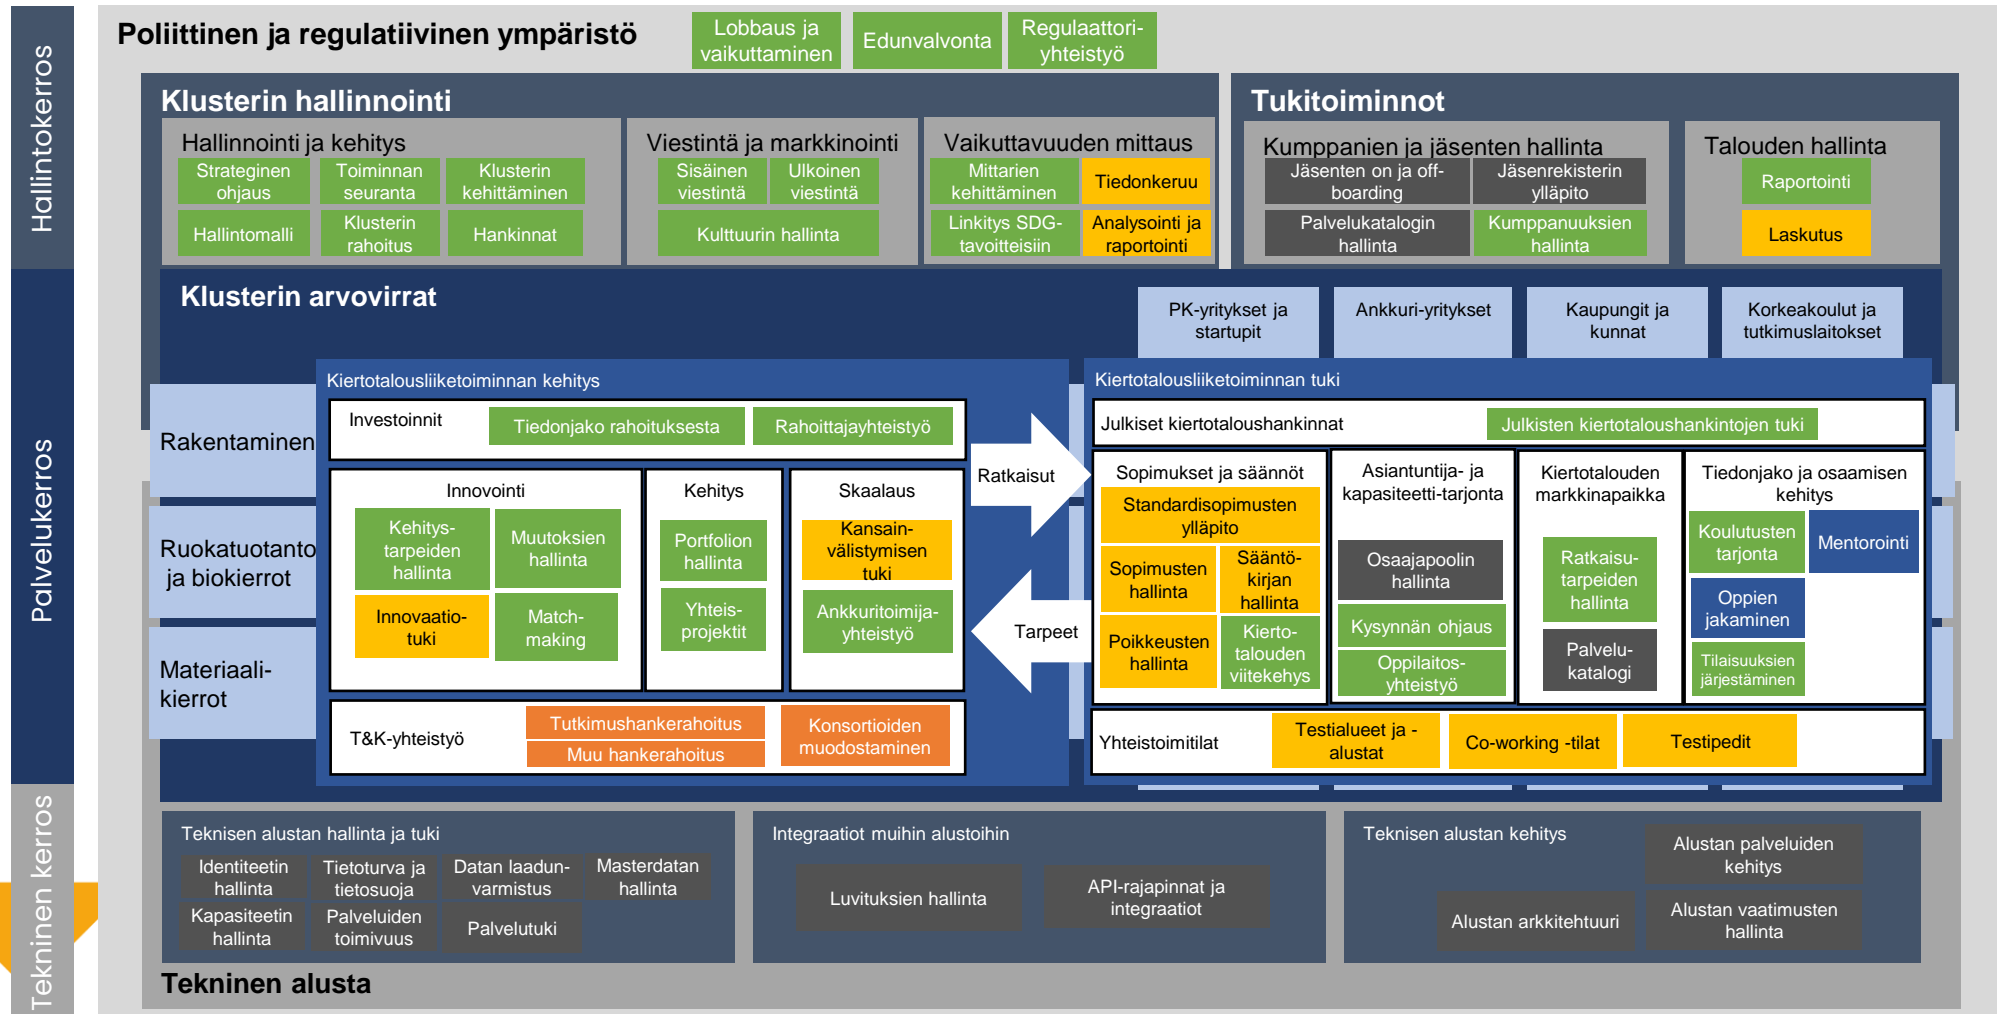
Hallintokerros

Palvelukerros

Tekninen kerros

Poliittinen ja regulatiivinen ympäristö

Lobbaus ja vaikuttaminen

Edunvalvonta

Regulaattoriyhteistyö

Klusterin hallinnointi

Hallinnointi ja kehitys

Strateginen ohjaus

Toiminnan seuranta

Klusterin kehittäminen

Hallintomalli

Klusterin rahoitus

Hankinnat

Viestintä ja markkinointi

Sisäinen viestintä

Ulkoinen viestintä

Kulttuurin hallinta

Vaikuttavuuden mittaus

Mittarien kehittäminen

Tiedonkeruu

Linkitys SDG-tavoitteisiin

Analysointi ja raportointi

Tukitoiminnot

Kumppanien ja jäsenten hallinta

Jäsenten on ja off-boarding

Jäsenrekisterin ylläpito

Palvelukatalogin hallinta

Kumppanuuksien hallinta

Talouden hallinta

Raportointi

Laskutus

Klusterin arvovirrat

PK-yritykset ja startupit

Ankkuri-yritykset

Kaupungit ja kunnat

Korkeakoulut ja tutkimuslaitokset

Rakentaminen

Ruokatuotanto ja biokierrot

Materiaalikierrot

Kiertotalousliiketoiminnan kehitys

Investoinnit

Tiedonjako rahoituksesta

Rahoittajayhteistyö

Innovointi

Kehitys-tarpeiden hallinta

Muutoksien hallinta

Innovaatio-tuki

Match-making

Kehitys

Portfolion hallinta

Yhteis-projektit

Skaalaus

Kansain-välistymisen tuki

Ankkuritoimija-yhteistyö

T&K-yhteistyö

Tutkimushankerahoitus

Muu hankerahoitus

Konsortioiden muodostaminen

Ratkaisut

Tarpeet

Kiertotalousliiketoiminnan tuki

Julkiset kiertotaloushankinnat

Julkisten kiertotaloushankintojen tuki

Sopimukset ja säännöt

Standardisopimusten ylläpito

Sopimusten hallinta

Sääntö-kirjan hallinta

Poikkeusten hallinta

Kierto-talouden viitekehys

Asiantuntija- ja kapasiteetti-tarjonta

Osaajapoolin hallinta

Kysynnän ohjaus

Oppilaitos-yhteistyö

Kiertotalouden markkinapaikka

Ratkaisu-tarpeiden hallinta

Palvelu-katalogi

Tiedonjako ja osaamisen kehitys

Koulutusten tarjonta

Mentorointi

Oppien jakaminen

Tilaisuuksien järjestäminen

Yhteistoimitilat

Testialueet ja -alustat

Co-working -tilat

Testipedit

Teknisen alustan hallinta ja tuki

Identiteetin hallinta

Tietoturva ja tietosuoja

Datan laadun-varmistus

Masterdatan hallinta

Kapasiteetin hallinta

Palveluiden toimivuus

Palvelutuki

Integraatiot muihin alustoihin

Luvituksien hallinta

API-rajapinnat ja integraatiot

Teknisen alustan kehitys

Alustan palveluiden kehitys

Alustan arkkitehtuuri

Alustan vaatimusten hallinta

Tekninen alusta